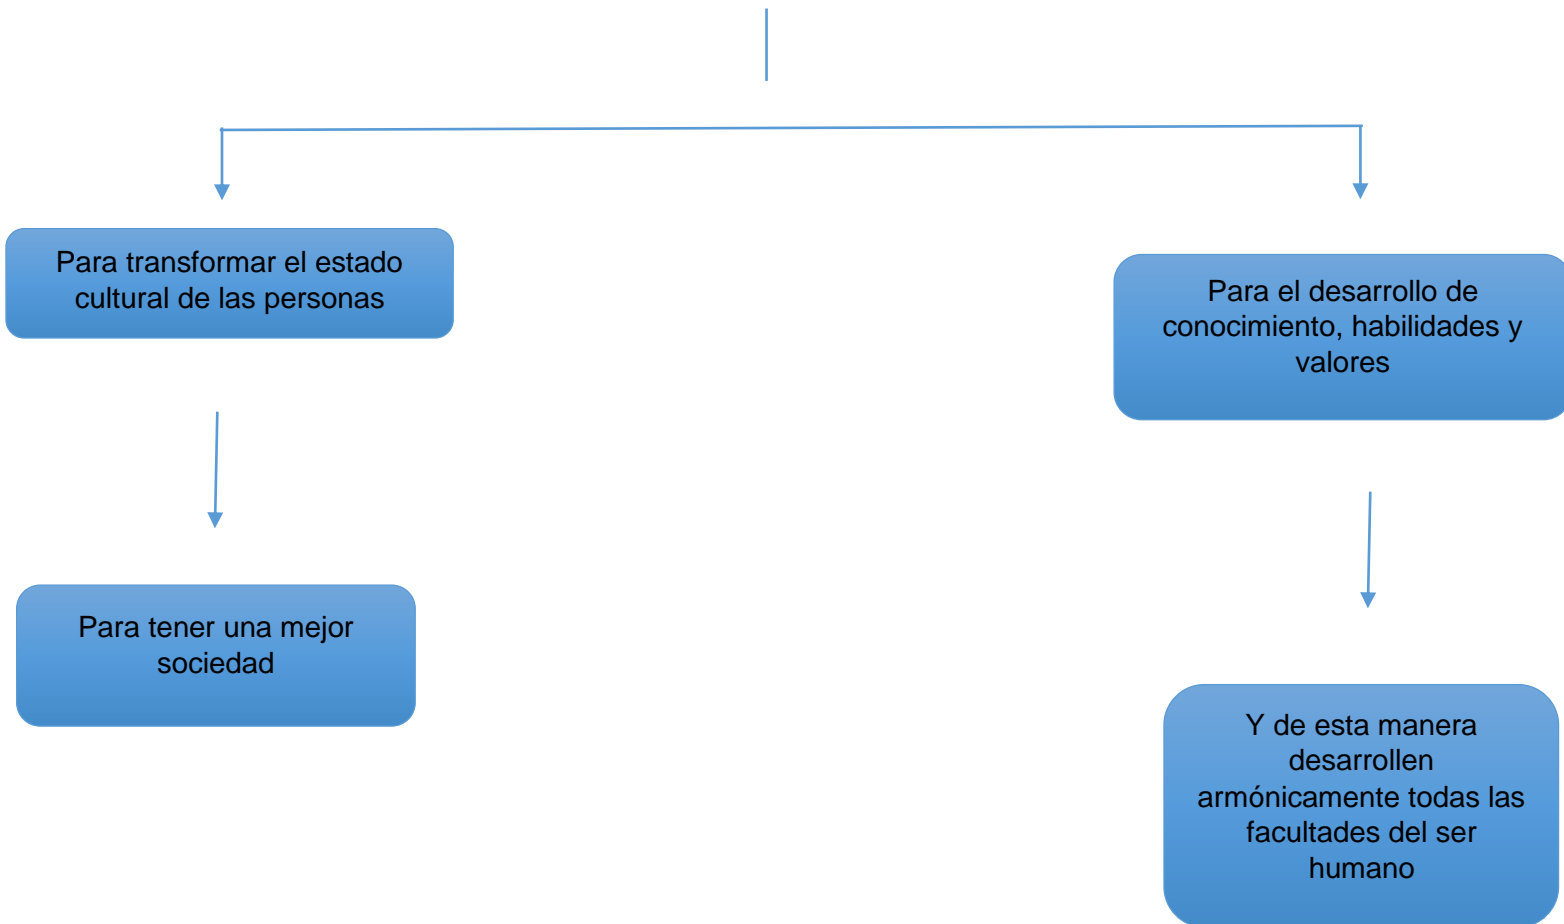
Para transformar el estado cultural de las personas

Para el desarrollo de conocimiento, habilidades y valores

Para tener una mejor sociedad

Y de esta manera desarrollen armónicamente todas las facultades del ser humano